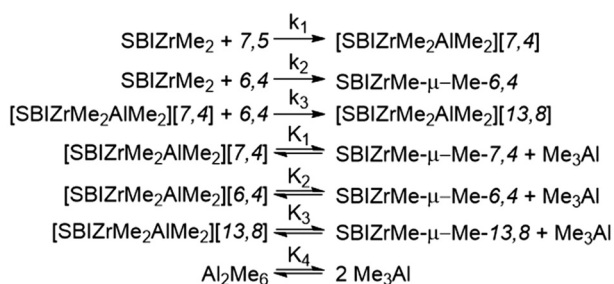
$SBIZrMe_2 + \mathit{7,5} \xrightarrow{k_1} [SBIZrMe_2AlMe_2][\mathit{7,4}]$

$SBIZrMe_2 + \mathit{6,4} \xrightarrow{k_2} SBIZrMe\text{-}\mu\text{-}Me\text{-}\mathit{6,4}$

$[SBIZrMe_2AlMe_2][\mathit{7,4}] + \mathit{6,4} \xrightarrow{k_3} [SBIZrMe_2AlMe_2][\mathit{13,8}]$

$[SBIZrMe_2AlMe_2][\mathit{7,4}] \underset{}{\overset{K_1}{\rightleftharpoons}} SBIZrMe\text{-}\mu\text{-}Me\text{-}\mathit{7,4} + Me_3Al$

$[SBIZrMe_2AlMe_2][\mathit{6,4}] \overset{K_2}{\rightleftharpoons} SBIZrMe\text{-}\mu\text{-}Me\text{-}\mathit{6,4} + Me_3Al$

$[SBIZrMe_2AlMe_2][\mathit{13,8}] \overset{K_3}{\rightleftharpoons} SBIZrMe\text{-}\mu\text{-}Me\text{-}\mathit{13,8} + Me_3Al$

$Al_2Me_6 \overset{K_4}{\rightleftharpoons} 2\ Me_3Al$